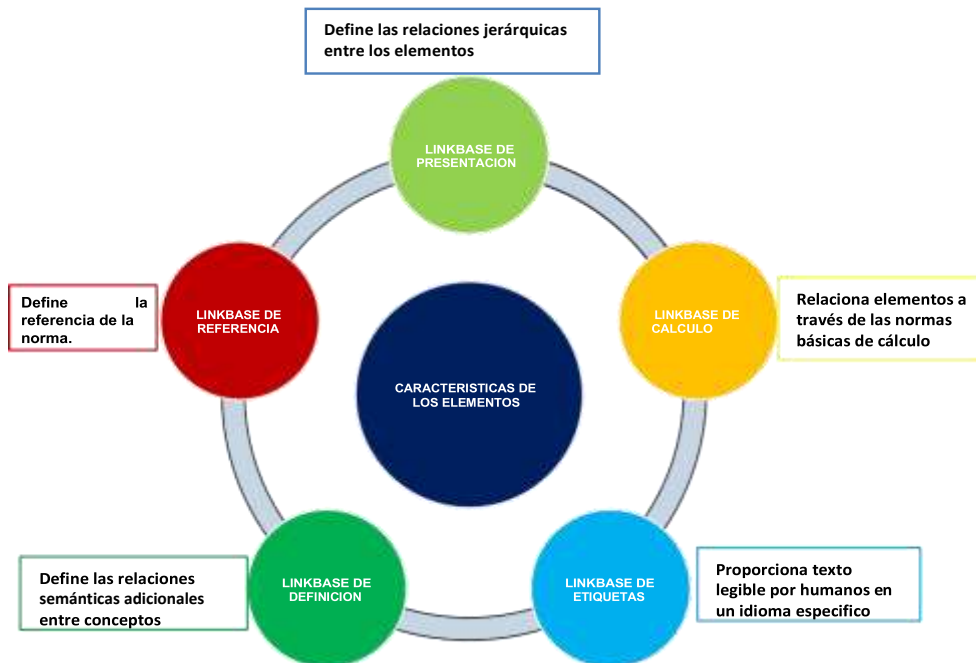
Define las relaciones jerárquicas entre los elementos

LINKBASE DE PRESENTACION

Define la referencia de la norma.

LINKBASE DE REFERENCIA

CARACTERISTICAS DE LOS ELEMENTOS

LINKBASE DE CALCULO

Relaciona elementos a través de las normas básicas de cálculo

Define las relaciones semánticas adicionales entre conceptos

LINKBASE DE DEFINICION

LINKBASE DE ETIQUETAS

Proporciona texto legible por humanos en un idioma especifico